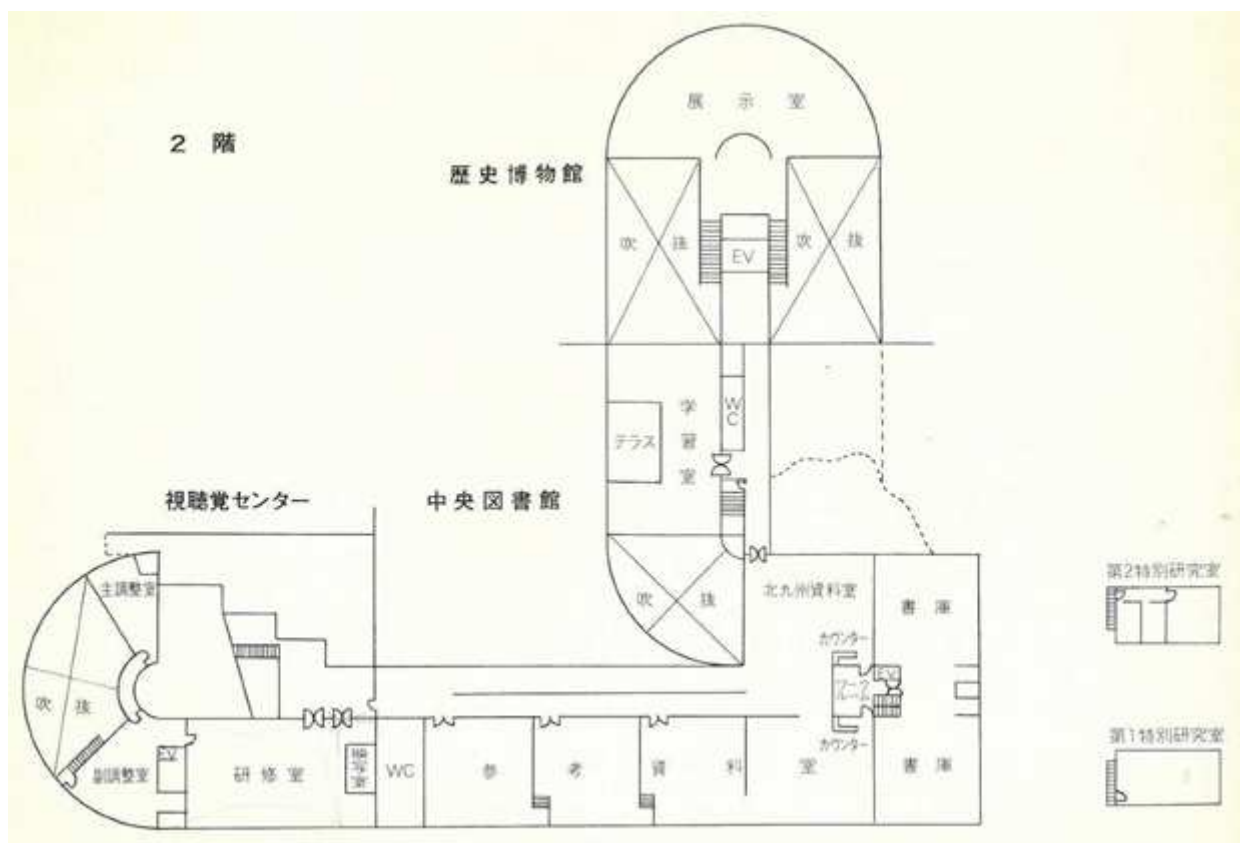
2 階

歴史博物館

展示室

吹抜

EV

吹抜

学習室

WC

テラス

視聴覚センター

中央図書館

吹抜

北九州資料室

書庫

カウンター

EV

カウンター

書庫

主調整室

吹抜

EV

副調整室

研修室

複写室

WC

参考資料室

第2特別研究室

第1特別研究室